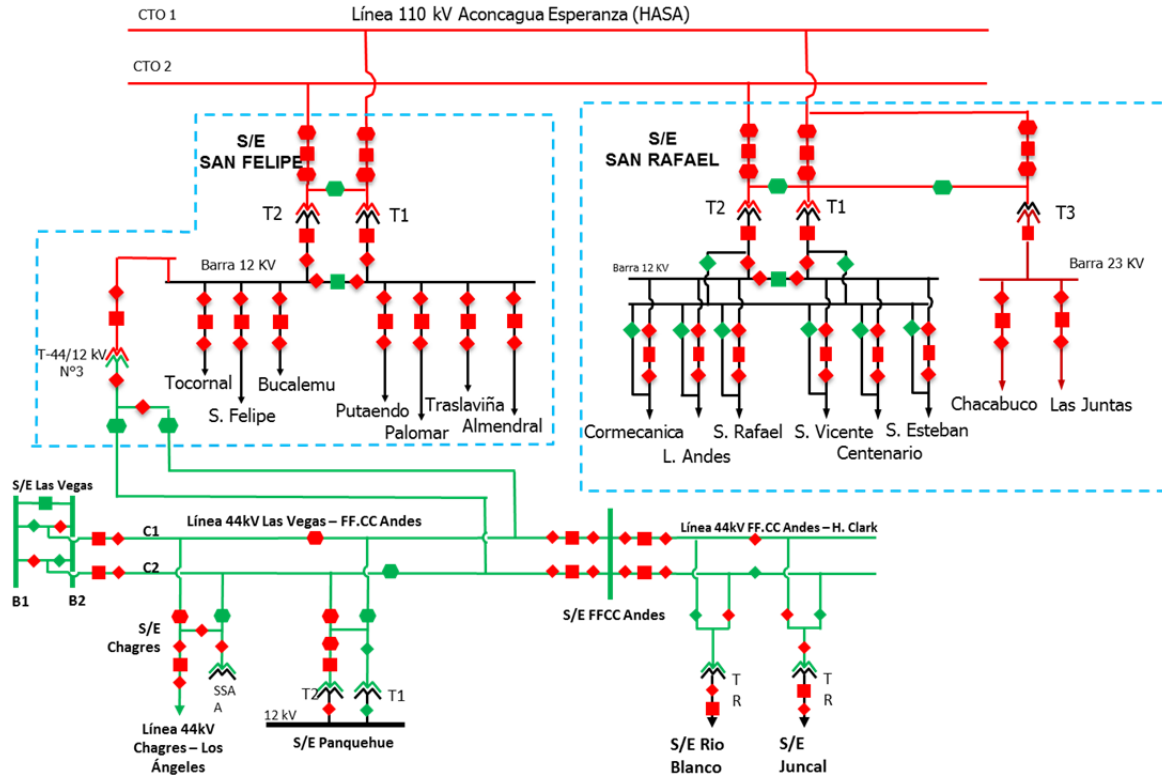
CTO 1
Línea 110 kV Aconcagua Esperanza (HASA)
CTO 2

S/E
SAN FELIPE

T2
T1

Barra 12 KV

T-44/12 kV
N°3

Tocornal
Bucalemu
S. Felipe
Putaendo
Palomar
Traslaviña
Almendral

S/E
SAN RAFAEL

T2
T1
T3

Barra 12 KV
Barra 23 KV

Cormecanica
L. Andes
S. Rafael
S. Vicente
Centenario
S. Esteban
Chacabuco
Las Juntas

S/E Las Vegas
B1
B2
C1
C2
Línea 44kV Las Vegas – FF.CC Andes
Línea 44kV FF.CC Andes – H. Clark

S/E
Chagres
SSA
A
Línea 44kV
Chagres – Los
Ángeles

T2
T1
12 kV
S/E Panquehue

S/E FFCC Andes

T
R
T
R
S/E Rio
Blanco
S/E
Juncal